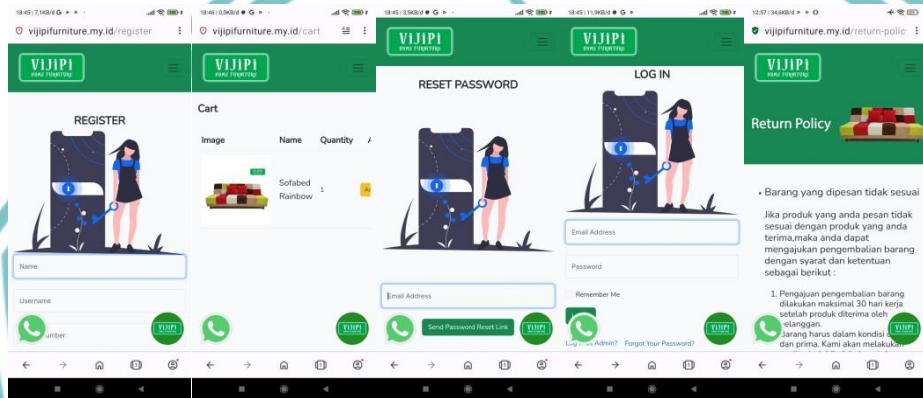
18:45 | 7,1KB/d G ▸ ·

vijipifurniture.my.id/register

VIJIPI
RUMAH FURNITURE

REGISTER

Name

Username

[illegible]umber

VIJIPI

18:46 | 0,9KB/d G ▸ ·

vijipifurniture.my.id/cart

VIJIPI
RUMAH FURNITURE

Cart

| Image | Name | Quantity | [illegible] |
|---|---|---|---|
| | Sofabed Rainbow | 1 | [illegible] |

VIJIPI

18:45 | 3,9KB/d G ▸ ·

VIJIPI
RUMAH FURNITURE

RESET PASSWORD

Email Address

Send Password Reset Link

VIJIPI

18:45 | 11,9KB/d G ▸

VIJIPI
RUMAH FURNITURE

LOG IN

Email Address

Password

Remember Me

Log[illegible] Admin?

Forgot Your Password?

VIJIPI

12:57 | 34,6KB/d ▸ O

vijipifurniture.my.id/return-polic

VIJIPI
RUMAH FURNITURE

Return Policy

• Barang yang dipesan tidak sesuai

Jika produk yang anda pesan tidak sesuai dengan produk yang anda terima,maka anda dapat mengajukan pengembalian barang dengan syarat dan ketentuan sebagai berikut :

1. Pengajuan pengembalian barang dilakukan maksimal 30 hari kerja setelah produk diterima oleh pelanggan.
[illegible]arang harus dalam kondisi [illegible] dan prima. Kami akan melakukan

VIJIPI